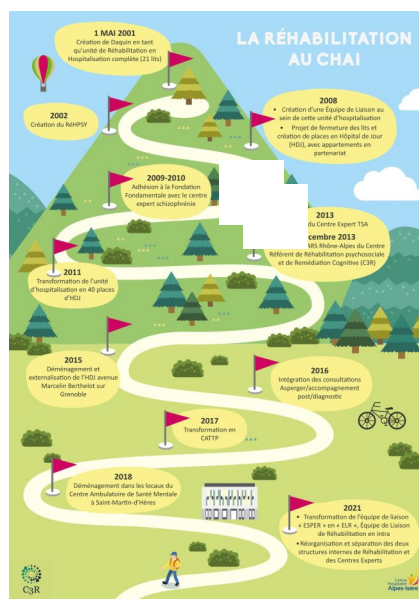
LA RÉHABILITATION AU CHAI

1 MAI 2001
Création de Daquin en tant qu'unité de Réhabilitation en Hospitalisation complète (21 lits)

2002
Création du RéHPSY

2008
• Création d'une Équipe de Liaison au sein de cette unité d'hospitalisation
• Projet de fermeture des lits et création de places en Hôpital de Jour (HDJ), avec appartements en partenariat

2009-2010
Adhésion à la Fondation Fondamentale avec le centre expert schizophrénie

2013
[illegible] du Centre Expert TSA
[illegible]cembre 2013
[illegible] ARS Rhône-Alpes du Centre Référent de Réhabilitation psychosociale et de Remédiation Cognitive (C3R)

2011
Transformation de l'unité d'hospitalisation en 40 places d'HDJ

2015
Déménagement et externalisation de l'HDJ avenue Marcelin Berthelot sur Grenoble

2016
Intégration des consultations Asperger/accompagnement post/diagnostic

2017
Transformation en CATTP

2018
Déménagement dans les locaux du Centre Ambulatoire de Santé Mentale à Saint-Martin-d'Hères

2021
• Transformation de l'équipe de liaison « ESPER » en « ELR », Équipe de Liaison de Réhabilitation en intra
• Réorganisation et séparation des deux structures internes de Réhabilitation et des Centres Experts

C3R

Centre Hospitalier Alpes-Isère